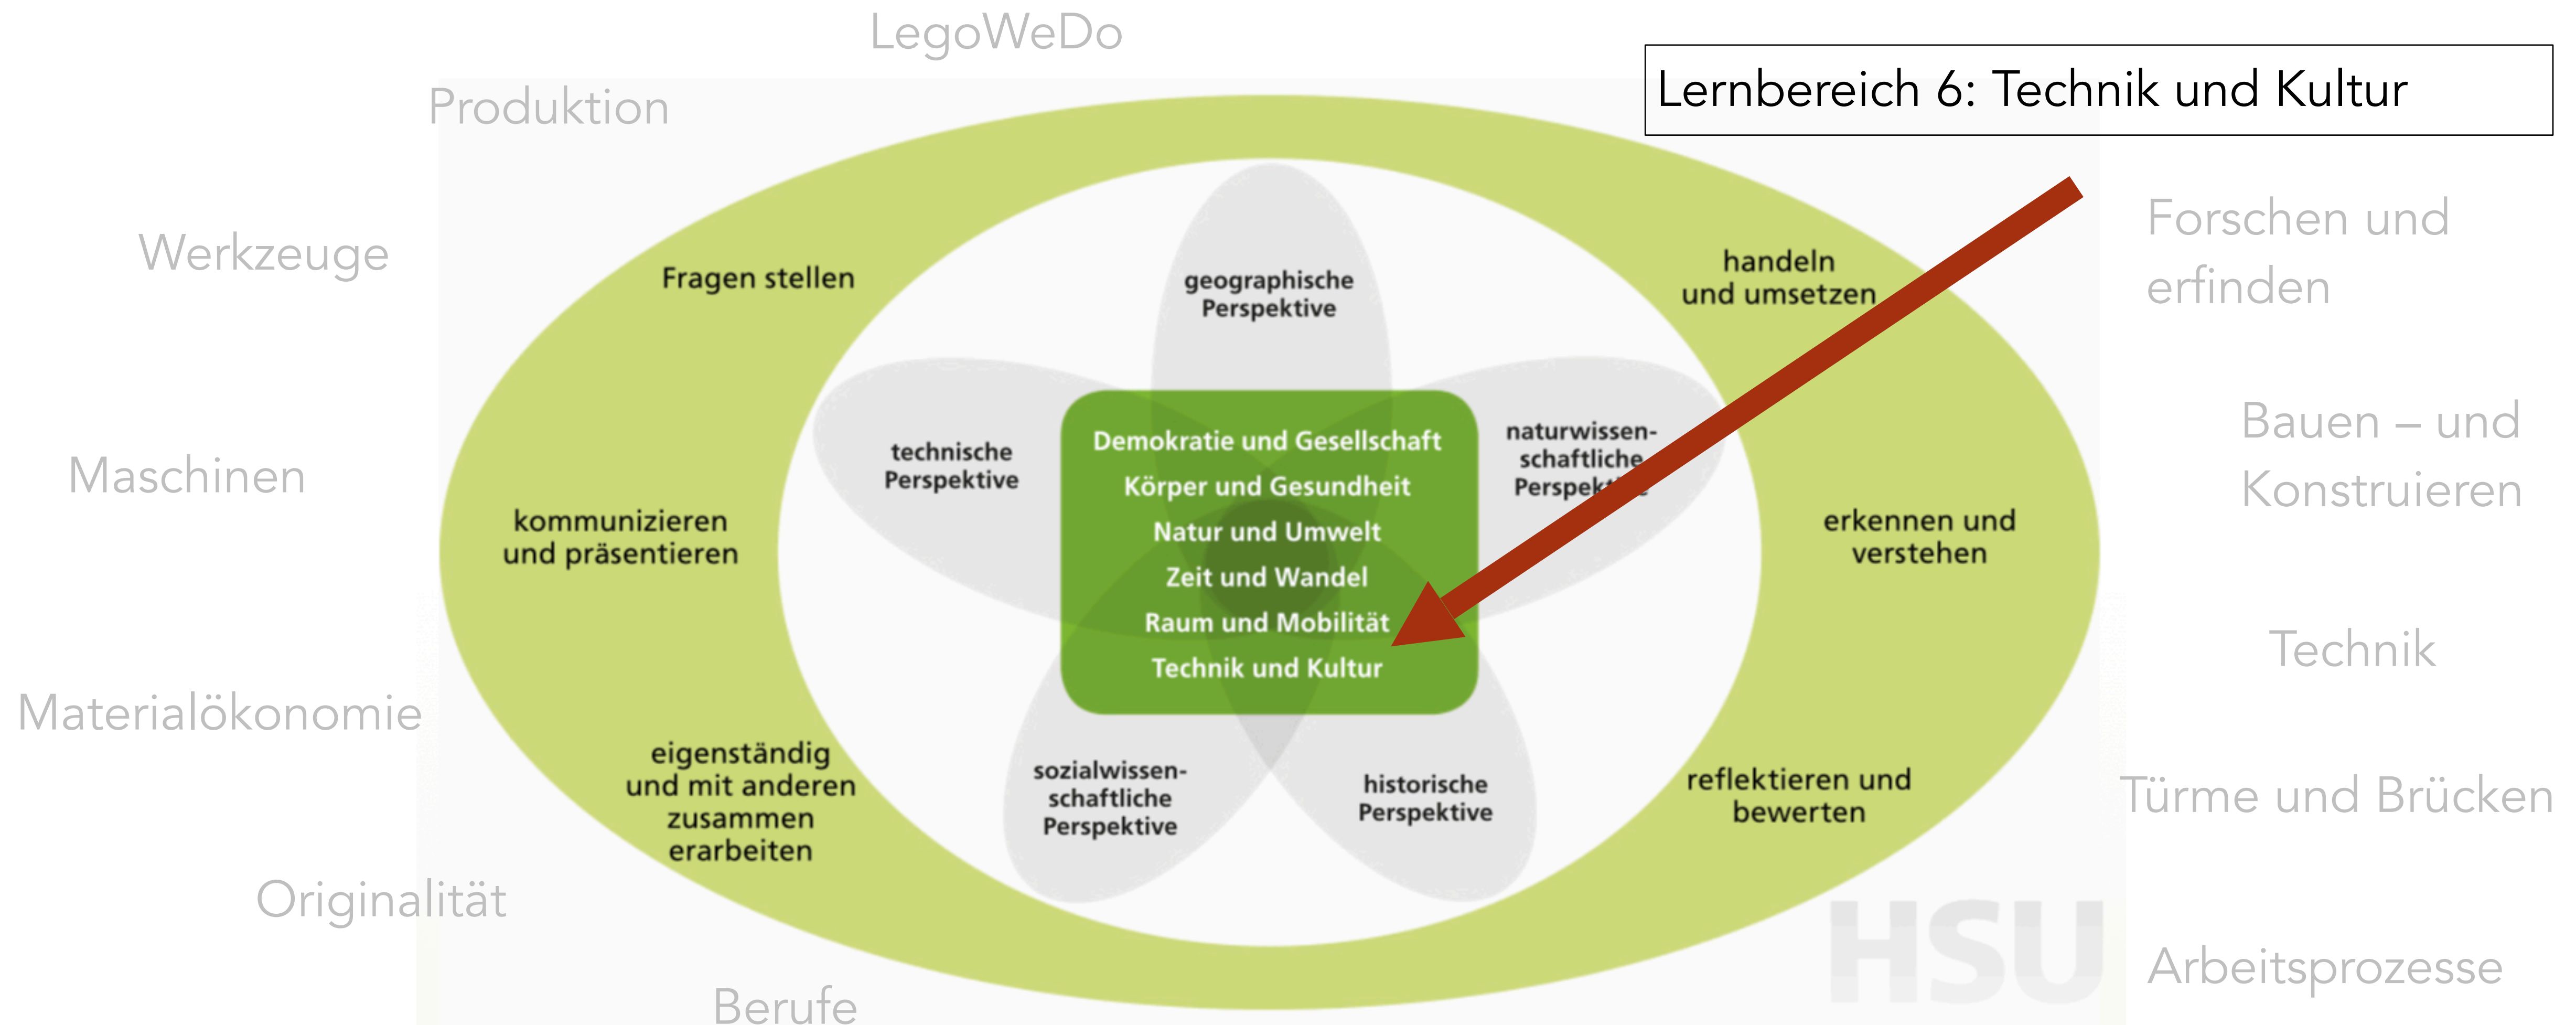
LegoWeDo

Produktion

Lernbereich 6: Technik und Kultur

Werkzeuge

Maschinen

Materialökonomie

Originalität

Berufe

Forschen und erfinden

Bauen – und Konstruieren

Technik

Türme und Brücken

Arbeitsprozesse

Fragen stellen

handeln und umsetzen

kommunizieren und präsentieren

erkennen und verstehen

eigenständig und mit anderen zusammen erarbeiten

reflektieren und bewerten

geographische Perspektive

technische Perspektive

naturwissenschaftliche Perspek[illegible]

sozialwissenschaftliche Perspektive

historische Perspektive

Demokratie und Gesellschaft
Körper und Gesundheit
Natur und Umwelt
Zeit und Wandel
Raum und Mobilität
Technik und Kultur

HSU